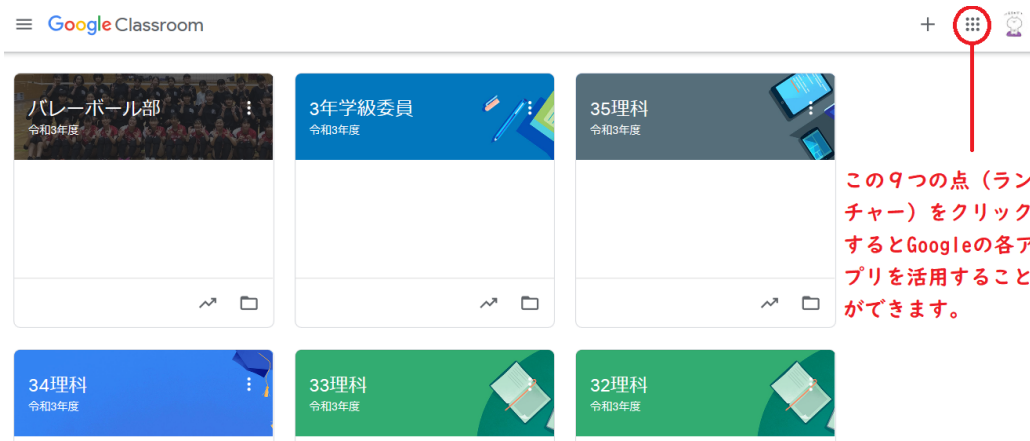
Google Classroom

バレーボール部
令和3年度

3年学級委員
令和3年度

35理科
令和3年度

この9つの点（ラン
チャー）をクリック
するとGoogleの各ア
プリを活用すること
ができます。

34理科
令和3年度

33理科
令和3年度

32理科
令和3年度